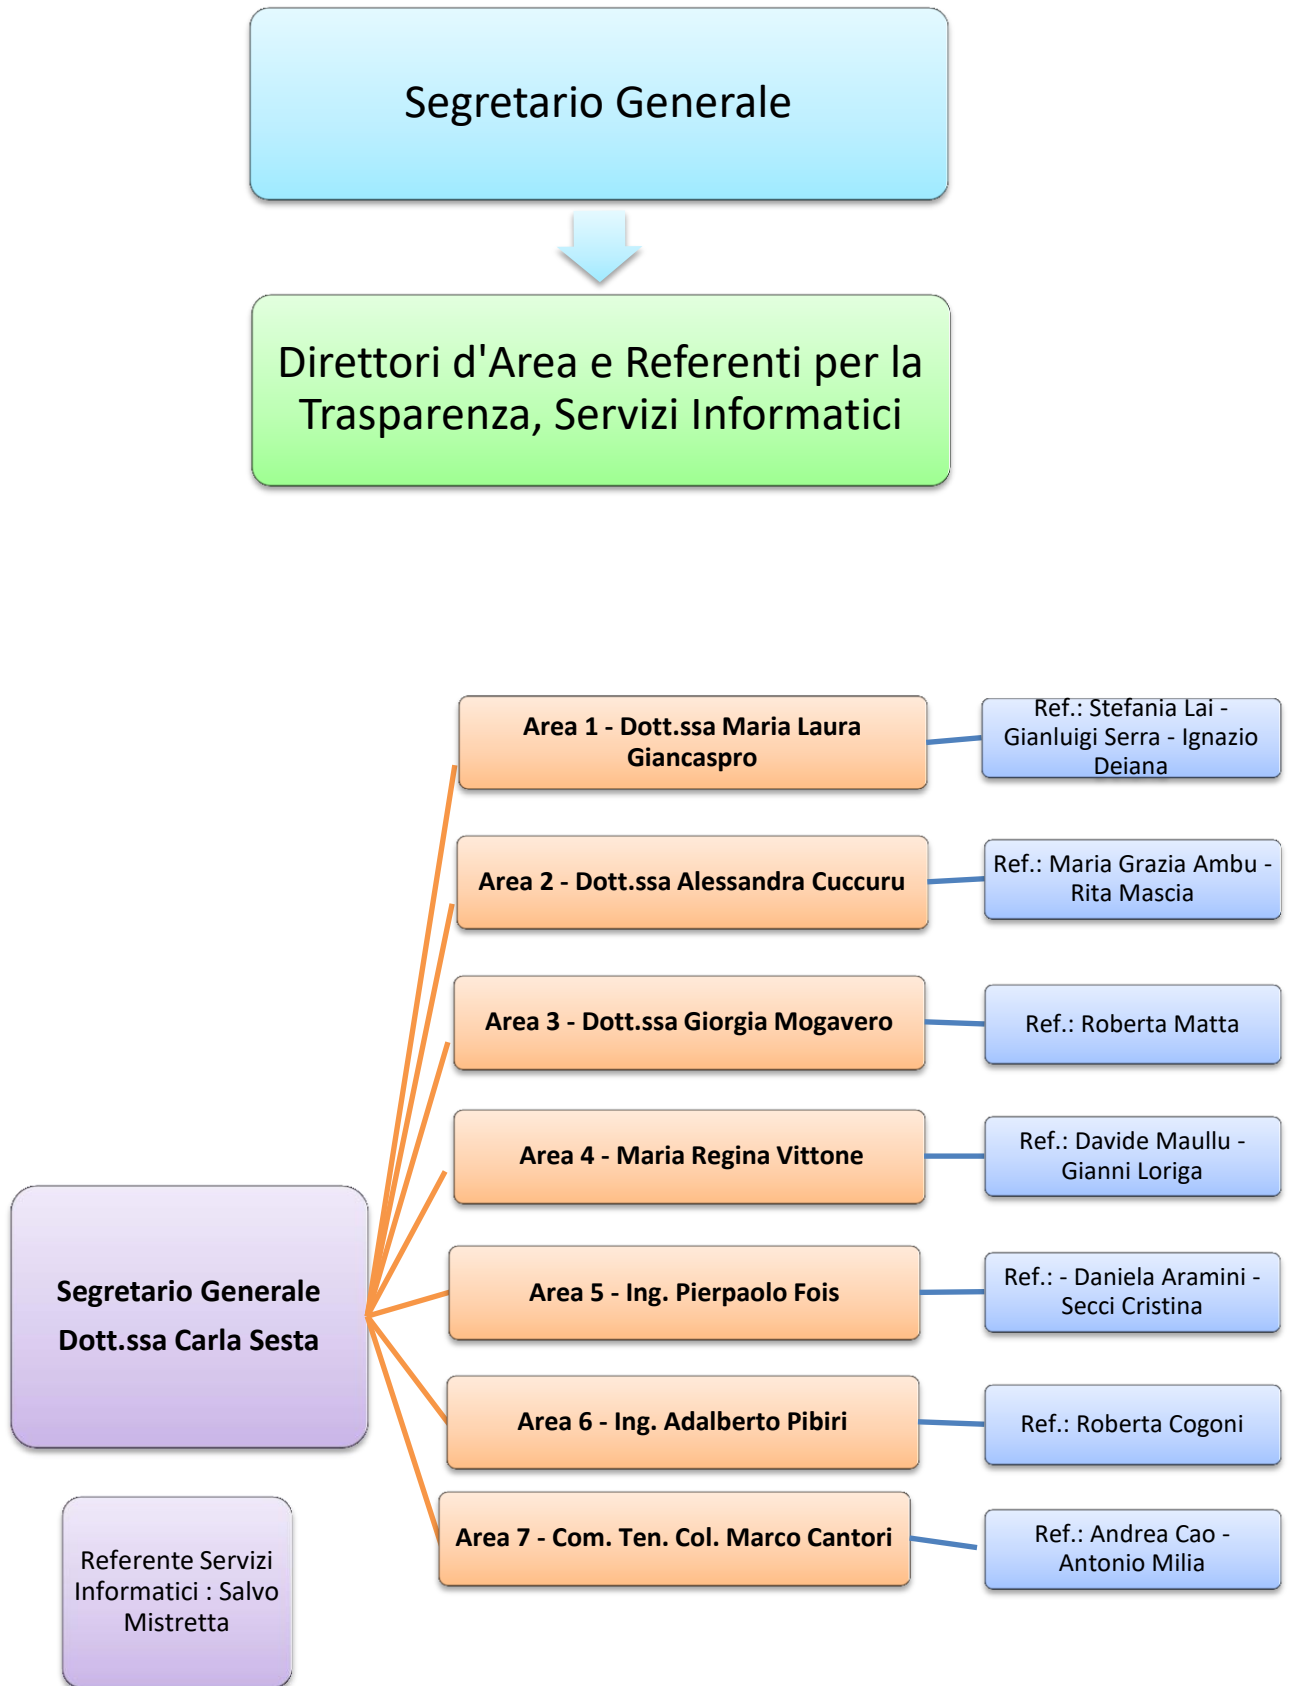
Segretario Generale

Direttori d'Area e Referenti per la Trasparenza, Servizi Informatici

Area 1 - Dott.ssa Maria Laura Giancaspro

Ref.: Stefania Lai - Gianluigi Serra - Ignazio Deiana

Area 2 - Dott.ssa Alessandra Cuccuru

Ref.: Maria Grazia Ambu - Rita Mascia

Area 3 - Dott.ssa Giorgia Mogavero

Ref.: Roberta Matta

Area 4 - Maria Regina Vittone

Ref.: Davide Maullu - Gianni Loriga

Segretario Generale
Dott.ssa Carla Sesta

Area 5 - Ing. Pierpaolo Fois

Ref.: - Daniela Aramini - Secci Cristina

Area 6 - Ing. Adalberto Pibiri

Ref.: Roberta Cogoni

Area 7 - Com. Ten. Col. Marco Cantori

Ref.: Andrea Cao - Antonio Milia

Referente Servizi Informatici : Salvo Mistretta